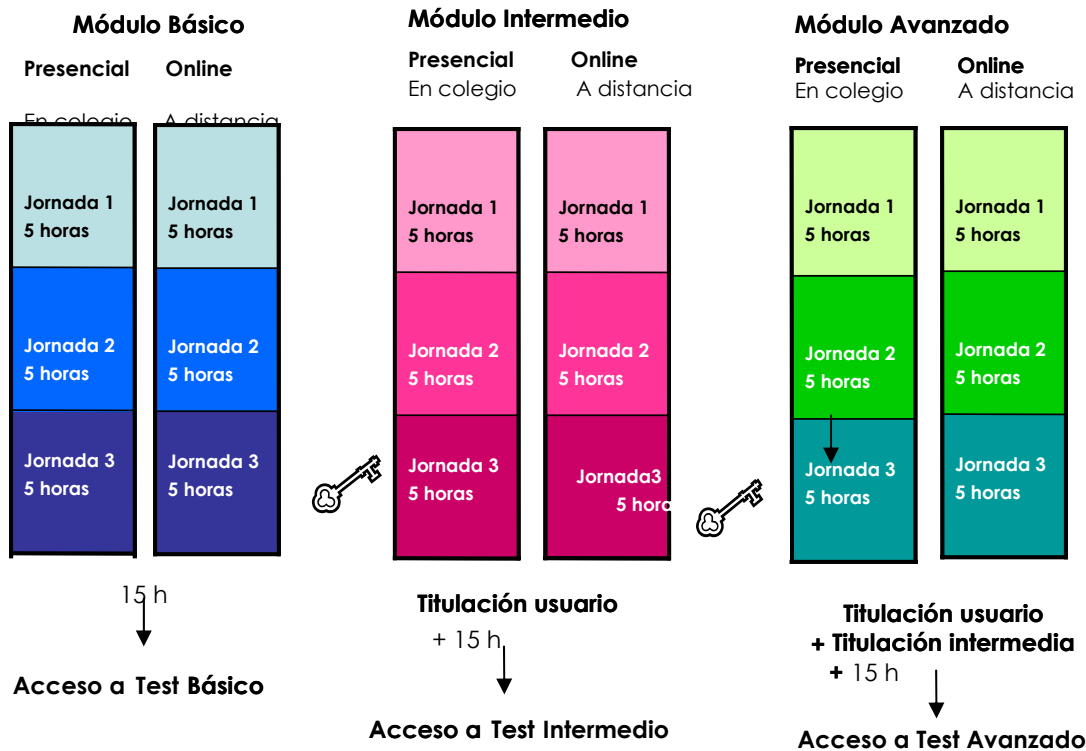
Módulo Básico

Presencial Online

En colegio A distancia

Jornada 1
5 horas

Jornada 2
5 horas

Jornada 3
5 horas

Jornada 1
5 horas

Jornada 2
5 horas

Jornada 3
5 horas

15 h

Acceso a Test Básico

Módulo Intermedio

Presencial Online
En colegio A distancia

Jornada 1
5 horas

Jornada 2
5 horas

Jornada 3
5 horas

Jornada 1
5 horas

Jornada 2
5 horas

Jornada3
5 hora

Titulación usuario
+ 15 h

Acceso a Test Intermedio

Módulo Avanzado

Presencial Online
En colegio A distancia

Jornada 1
5 horas

Jornada 2
5 horas

Jornada 3
5 horas

Jornada 1
5 horas

Jornada 2
5 horas

Jornada 3
5 horas

Titulación usuario
+ Titulación intermedia
+ 15 h

Acceso a Test Avanzado